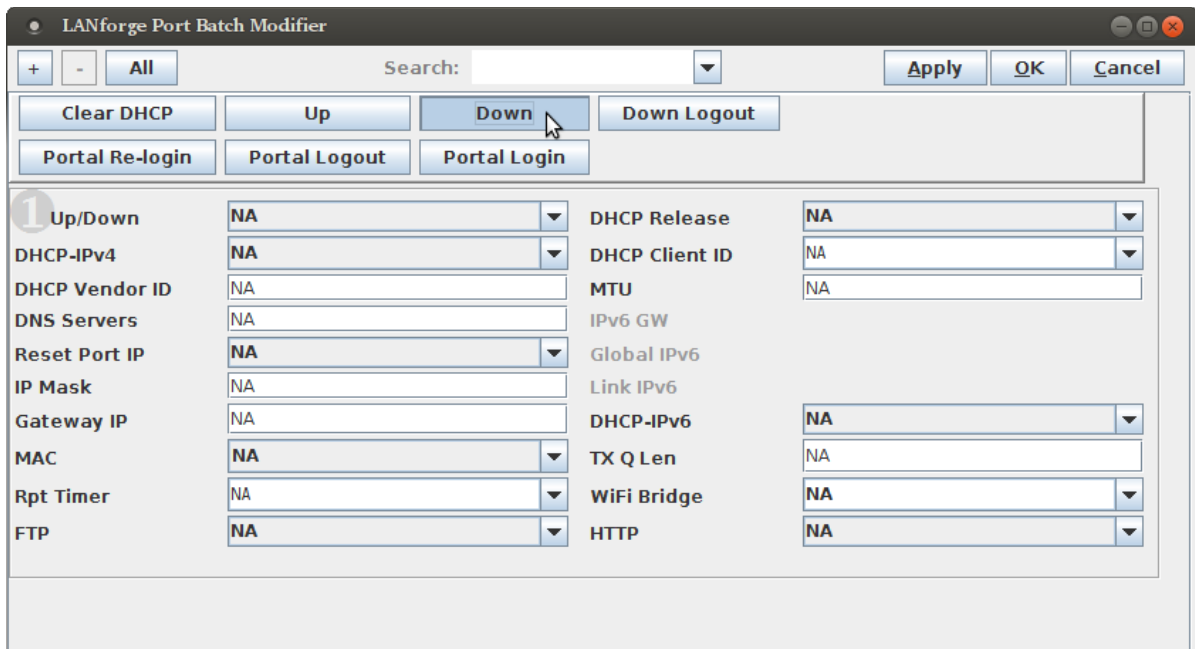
LANforge Port Batch Modifier

+ - All Search: Apply OK Cancel

Clear DHCP Up Down Down Logout
Portal Re-login Portal Logout Portal Login

1

| Up/Down | NA | DHCP Release | NA |
|---|---|---|---|
| DHCP-IPv4 | NA | DHCP Client ID | NA |
| DHCP Vendor ID | NA | MTU | NA |
| DNS Servers | NA | IPv6 GW | |
| Reset Port IP | NA | Global IPv6 | |
| IP Mask | NA | Link IPv6 | |
| Gateway IP | NA | DHCP-IPv6 | NA |
| MAC | NA | TX Q Len | NA |
| Rpt Timer | NA | WiFi Bridge | NA |
| FTP | NA | HTTP | NA |